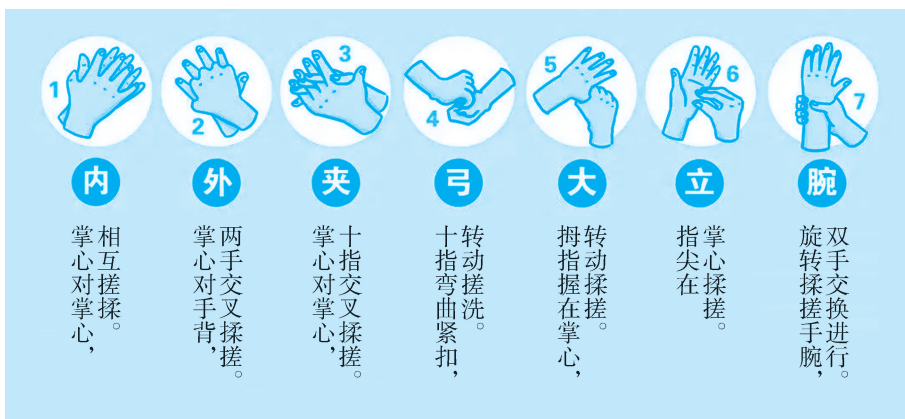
1 内
掌心对掌心，相互搓揉。

2 外
掌心对手背，两手交叉揉搓。

3 夹
掌心对掌心，十指交叉揉搓。

4 弓
十指弯曲紧扣，转动搓洗。

5 大
拇指握在掌心，转动揉搓。

6 立
指尖在掌心揉搓。

7 腕
旋转揉搓手腕，双手交换进行。